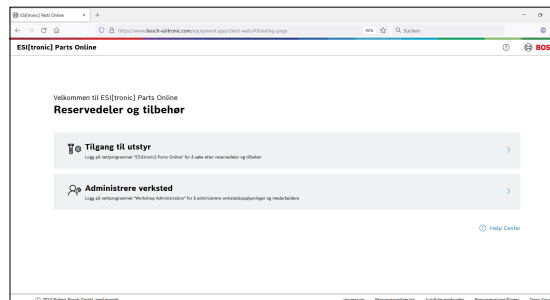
ESI[tronic] Parts Online

https://www.bosch-esitronic.com/equipment.app/client-web/#/landing-page

90%

Suchen

ESI[tronic] Parts Online

BOS

Velkommen i ESI[tronic] Parts Online

Reservedeler og tilbehør

Tilgang til utstyr

Logg på nettprogrammet "ESI[tronic] Parts Online" for å søke etter reservedeler og tilbehør

Administrere verksted

Logg på nettprogrammet "Workshop Administration" for å administrere verkstedsopplysninger og medarbeidere

Help Center

© 2022 Robert Bosch GmbH. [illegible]

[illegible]